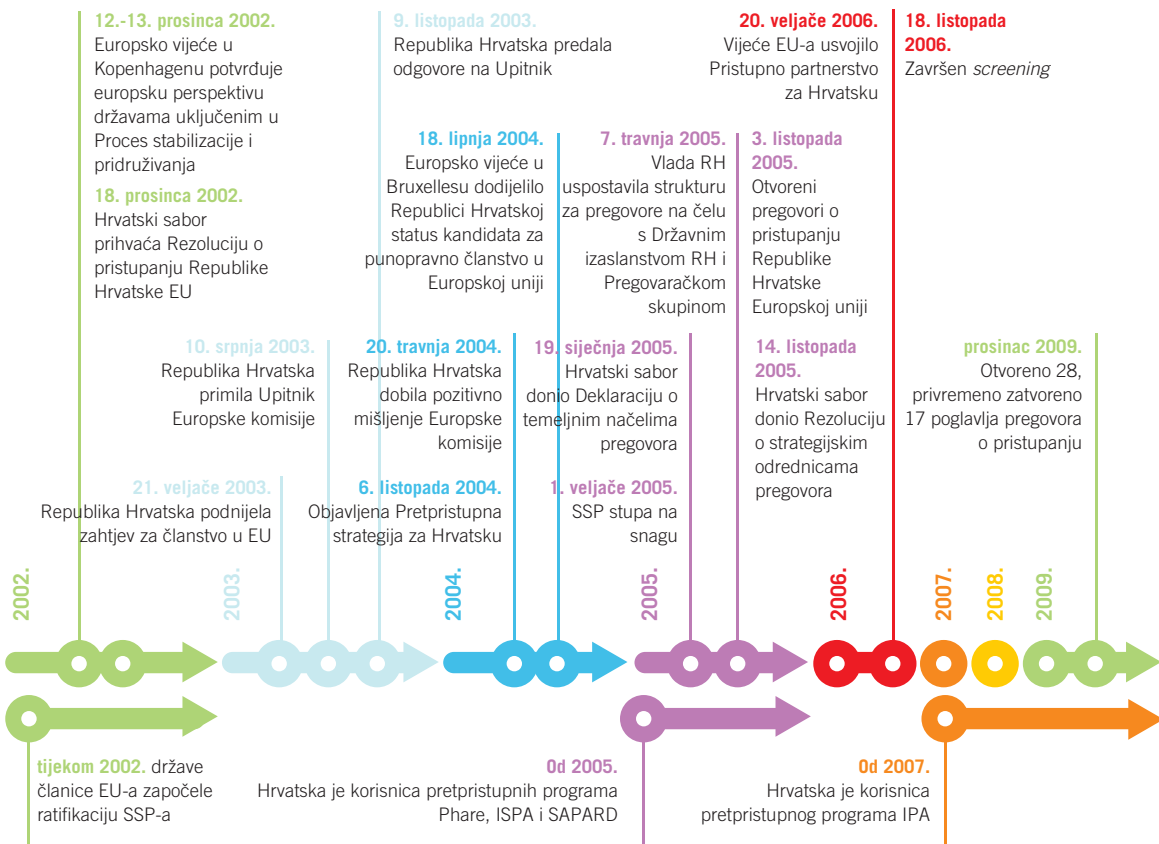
12.-13. prosinca 2002.
Europsko vijeće u Kopenhagenu potvrđuje europsku perspektivu državama uključenim u Proces stabilizacije i pridruživanja

18. prosinca 2002.
Hrvatski sabor prihvaća Rezoluciju o pristupanju Republike Hrvatske EU

9. listopada 2003.
Republika Hrvatska predala odgovore na Upitnik

18. lipnja 2004.
Europsko vijeće u Bruxellesu dodijelilo Republici Hrvatskoj status kandidata za punopravno članstvo u Europskoj uniji

7. travnja 2005.
Vlada RH uspostavila strukturu za pregovore na čelu s Državnim izaslanstvom RH i Pregovaračkom skupinom

20. veljače 2006.
Vijeće EU-a usvojilo Pristupno partnerstvo za Hrvatsku

3. listopada 2005.
Otvoreni pregovori o pristupanju Republike Hrvatske Europskoj uniji

18. listopada 2006.
Završen *screening*

10. srpnja 2003.
Republika Hrvatska primila Upitnik Europske komisije

20. travnja 2004.
Republika Hrvatska dobila pozitivno mišljenje Europske komisije

19. siječnja 2005.
Hrvatski sabor donio Deklaraciju o temeljnim načelima pregovora

14. listopada 2005.
Hrvatski sabor donio Rezoluciju o strategijskim odrednicama pregovora

prosinac 2009.
Otvoreno 28, privremeno zatvoreno 17 poglavlja pregovora o pristupanju

21. veljače 2003.
Republika Hrvatska podnijela zahtjev za članstvo u EU

6. listopada 2004.
Objavljena Pretpristupna strategija za Hrvatsku

1. veljače 2005.
SSP stupa na snagu

2002.
2003.
2004.
2005.
2006.
2007.
2008.
2009.

tijekom 2002. države članice EU-a započele ratifikaciju SSP-a

0d 2005.
Hrvatska je korisnica pretpristupnih programa Phare, ISPA i SAPARD

0d 2007.
Hrvatska je korisnica pretpristupnog programa IPA